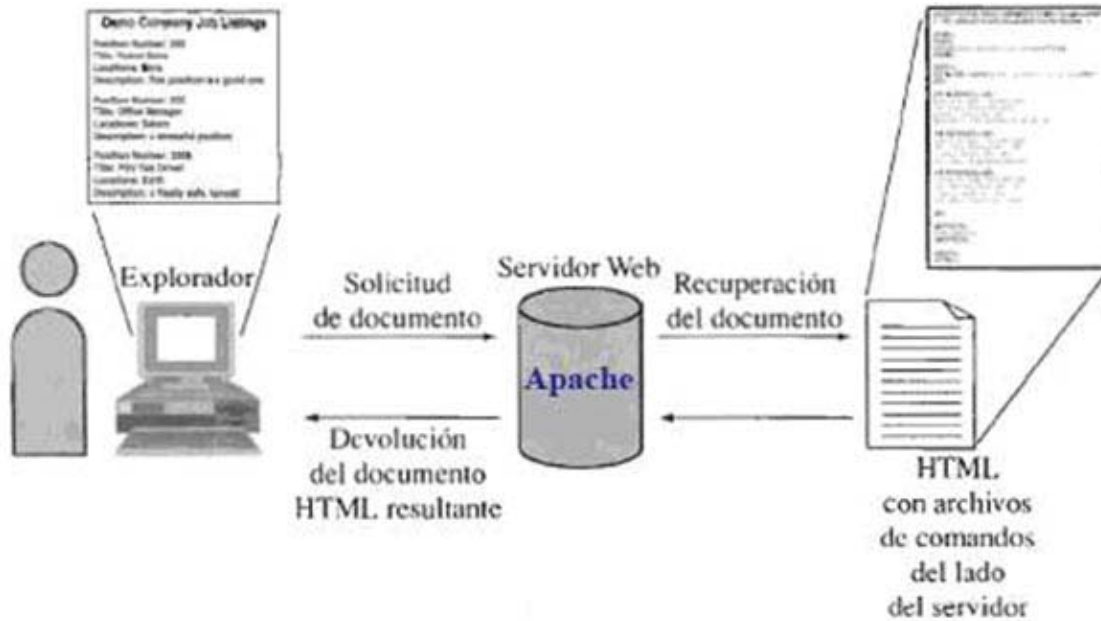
Demo Company Job Listings

Position Number: 300
Title: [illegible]
Location: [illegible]
Description: This position is a good one

Position Number: 302
Title: Office Manager
Location: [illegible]
Description: a stressful position

Position Number: 3308
Title: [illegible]
Location: Earth
Description: a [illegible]

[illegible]

Explorador

Solicitud de documento

Servidor Web

Apache

Recuperación del documento

Devolución del documento HTML resultante

HTML con archivos de comandos del lado del servidor